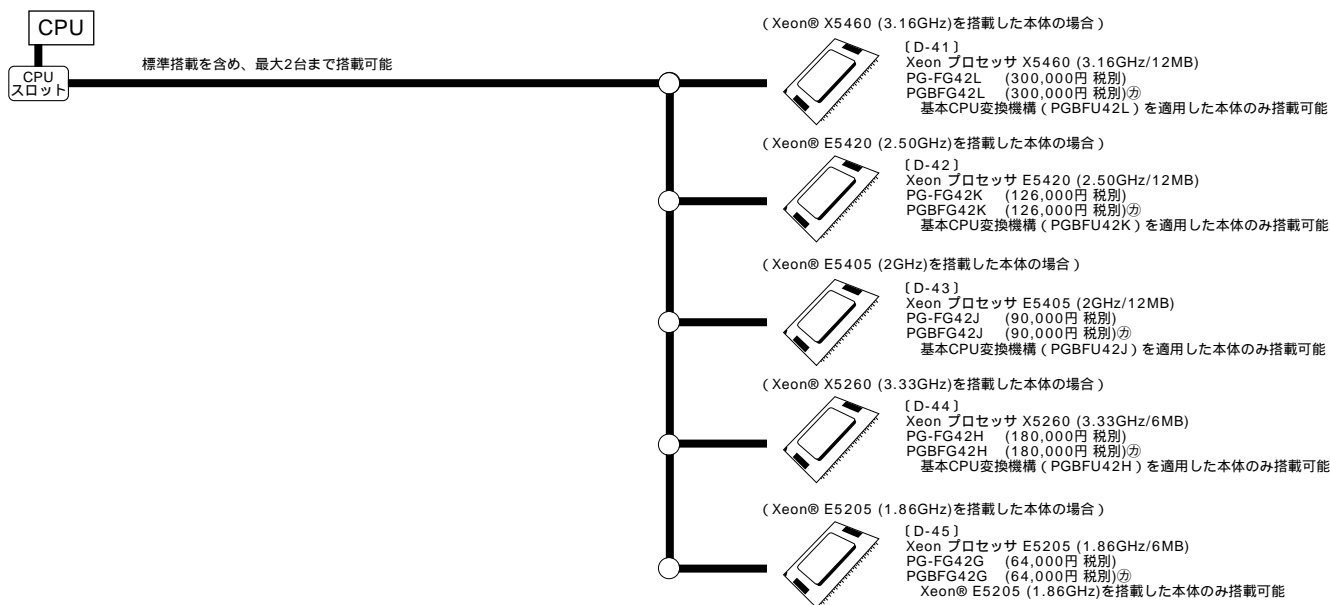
CPU

CPU スロット

標準搭載を含め、最大2台まで搭載可能

( Xeon® X5460 (3.16GHz)を搭載した本体の場合 )

〔D-41〕
Xeon プロセッサ X5460 (3.16GHz/12MB)
PG-FG42L (300,000円 税別)
PGBFG42L (300,000円 税別)㋕
基本CPU変換機構 ( PGBFU42L ) を適用した本体のみ搭載可能

( Xeon® E5420 (2.50GHz)を搭載した本体の場合 )

〔D-42〕
Xeon プロセッサ E5420 (2.50GHz/12MB)
PG-FG42K (126,000円 税別)
PGBFG42K (126,000円 税別)㋕
基本CPU変換機構 ( PGBFU42K ) を適用した本体のみ搭載可能

( Xeon® E5405 (2GHz)を搭載した本体の場合 )

〔D-43〕
Xeon プロセッサ E5405 (2GHz/12MB)
PG-FG42J (90,000円 税別)
PGBFG42J (90,000円 税別)㋕
基本CPU変換機構 ( PGBFU42J ) を適用した本体のみ搭載可能

( Xeon® X5260 (3.33GHz)を搭載した本体の場合 )

〔D-44〕
Xeon プロセッサ X5260 (3.33GHz/6MB)
PG-FG42H (180,000円 税別)
PGBFG42H (180,000円 税別)㋕
基本CPU変換機構 ( PGBFU42H ) を適用した本体のみ搭載可能

( Xeon® E5205 (1.86GHz)を搭載した本体の場合 )

〔D-45〕
Xeon プロセッサ E5205 (1.86GHz/6MB)
PG-FG42G (64,000円 税別)
PGBFG42G (64,000円 税別)㋕
Xeon® E5205 (1.86GHz)を搭載した本体のみ搭載可能